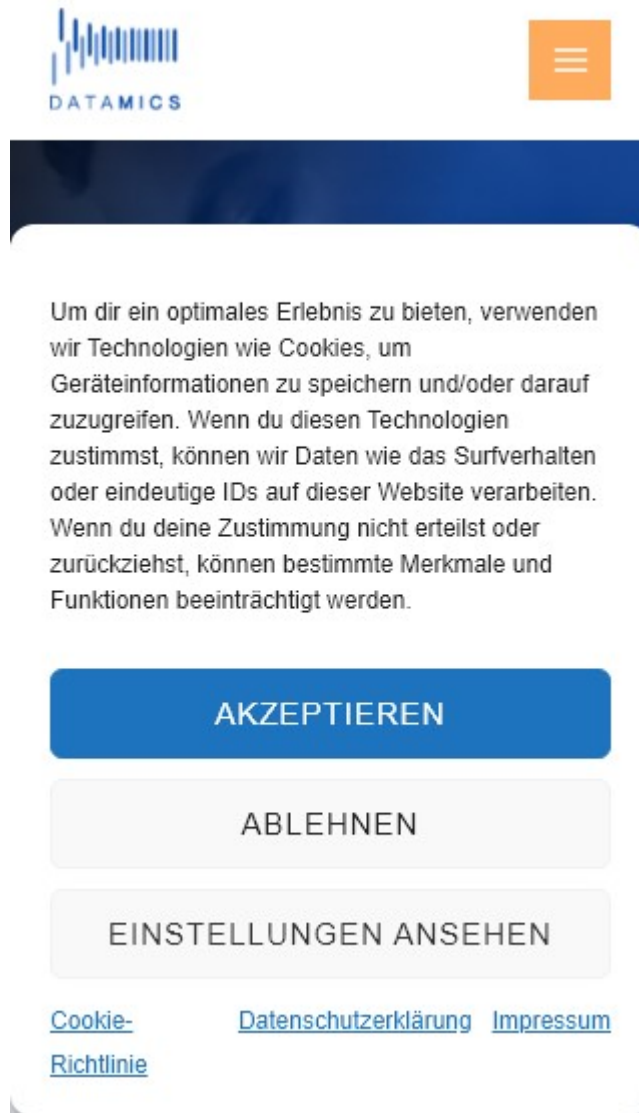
DATAMICS

Um dir ein optimales Erlebnis zu bieten, verwenden wir Technologien wie Cookies, um Geräteinformationen zu speichern und/oder darauf zuzugreifen. Wenn du diesen Technologien zustimmst, können wir Daten wie das Surfverhalten oder eindeutige IDs auf dieser Website verarbeiten. Wenn du deine Zustimmung nicht erteilst oder zurückziehst, können bestimmte Merkmale und Funktionen beeinträchtigt werden.

AKZEPTIEREN

ABLEHNEN

EINSTELLUNGEN ANSEHEN

Cookie-Richtlinie Datenschutzerklärung Impressum